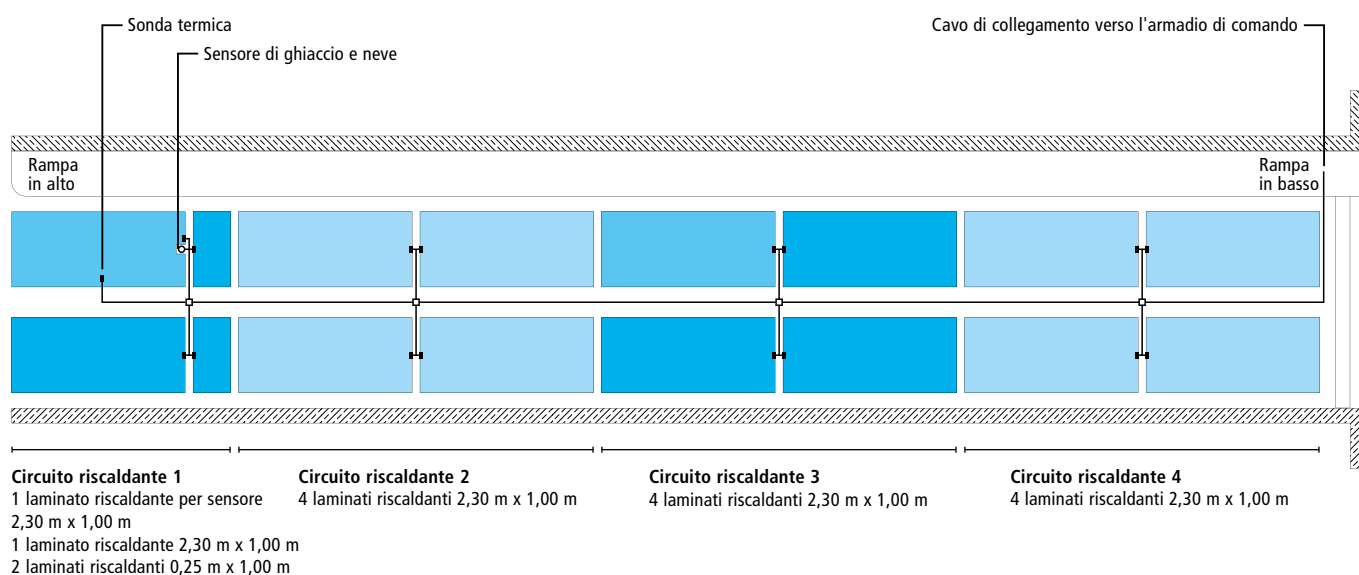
Sonda termica

Sensore di ghiaccio e neve

Cavo di collegamento verso l'armadio di comando

Rampa in alto

Rampa in basso

**Circuito riscaldante 1**
1 laminato riscaldante per sensore 2,30 m x 1,00 m
1 laminato riscaldante 2,30 m x 1,00 m
2 laminati riscaldanti 0,25 m x 1,00 m

**Circuito riscaldante 2**
4 laminati riscaldanti 2,30 m x 1,00 m

**Circuito riscaldante 3**
4 laminati riscaldanti 2,30 m x 1,00 m

**Circuito riscaldante 4**
4 laminati riscaldanti 2,30 m x 1,00 m